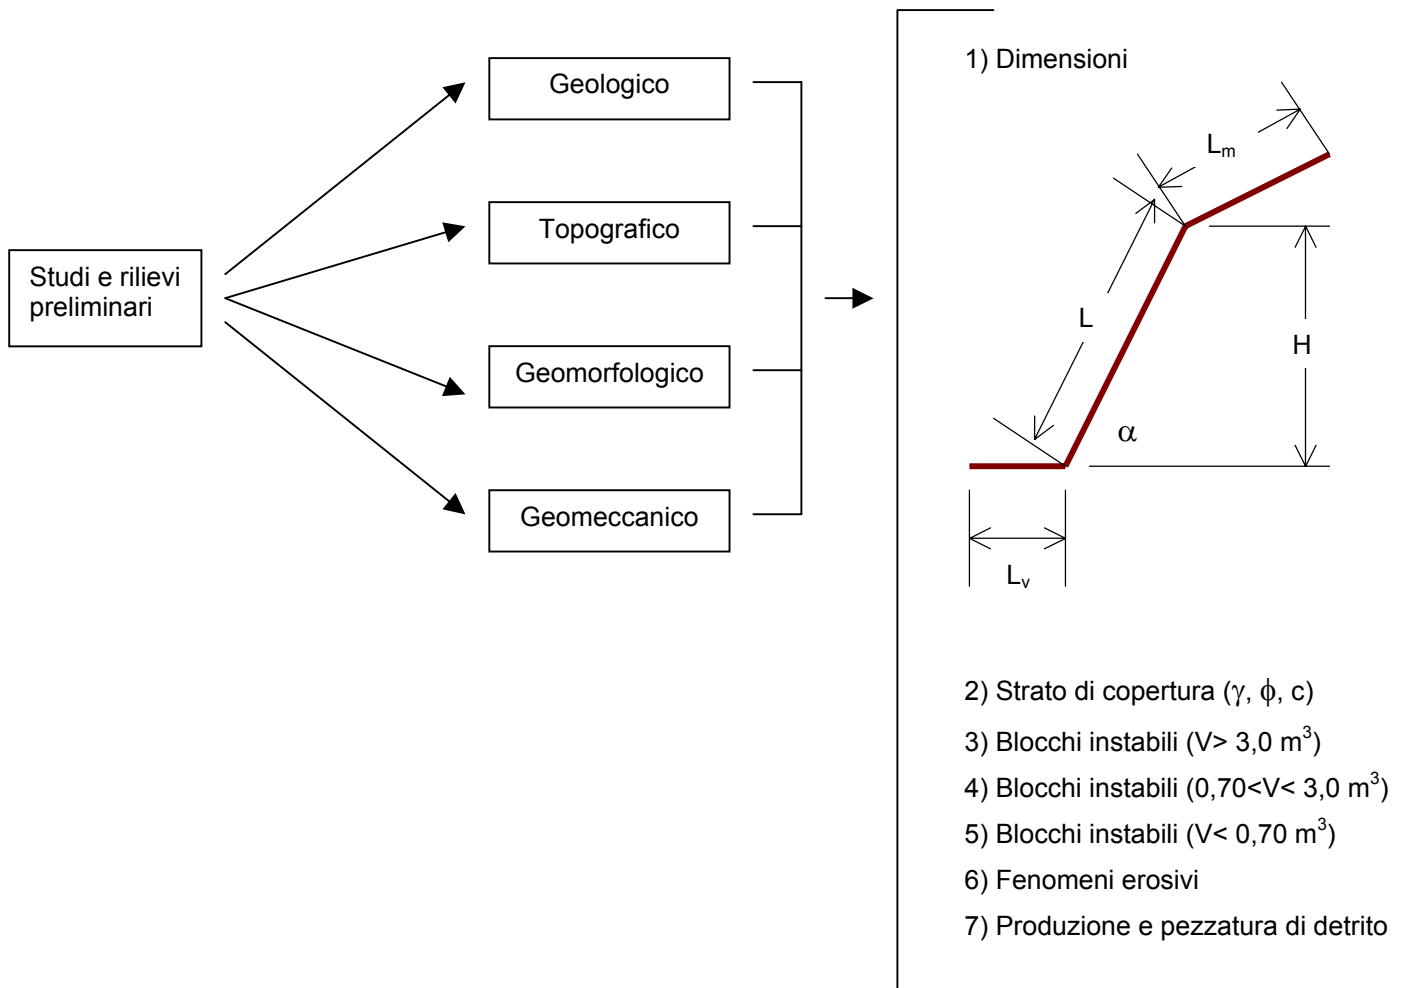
Studi e rilievi preliminari

Geologico

Topografico

Geomorfologico

Geomeccanico

1) Dimensioni

$L_m$

L

H

$\alpha$

$L_v$

2) Strato di copertura ($\gamma$, $\phi$, c)

3) Blocchi instabili (V> 3,0 $m^3$)

4) Blocchi instabili (0,70<V< 3,0 $m^3$)

5) Blocchi instabili (V< 0,70 $m^3$)

6) Fenomeni erosivi

7) Produzione e pezzatura di detrito